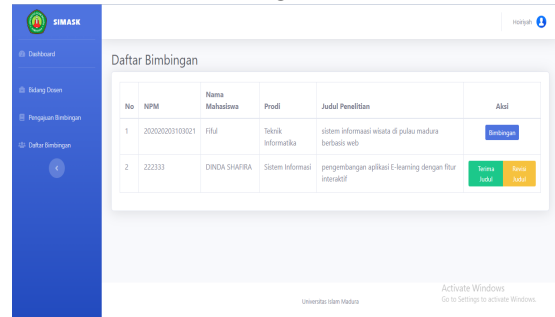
SIMASK

Dashboard

Bidang Dosen

Pengajuan Bimbingan

Daftar Bimbingan

Hariyah

Daftar Bimbingan

| No | NPM | Nama Mahasiswa | Prodi | Judul Penelitian | Aksi |
|---|---|---|---|---|---|
| 1 | 202020203103021 | Fiful | Teknik Informatika | sistem informaasi wisata di pulau madura berbasis web | Bimbingan |
| 2 | 222333 | DINDA SHAFIRA | Sistem Informasi | pengembangan aplikasi E-learning dengan fitur interaktif | Terima Judul Revisi Judul |

Universitas Islam Madura

Activate Windows
Go to Settings to activate Windows.